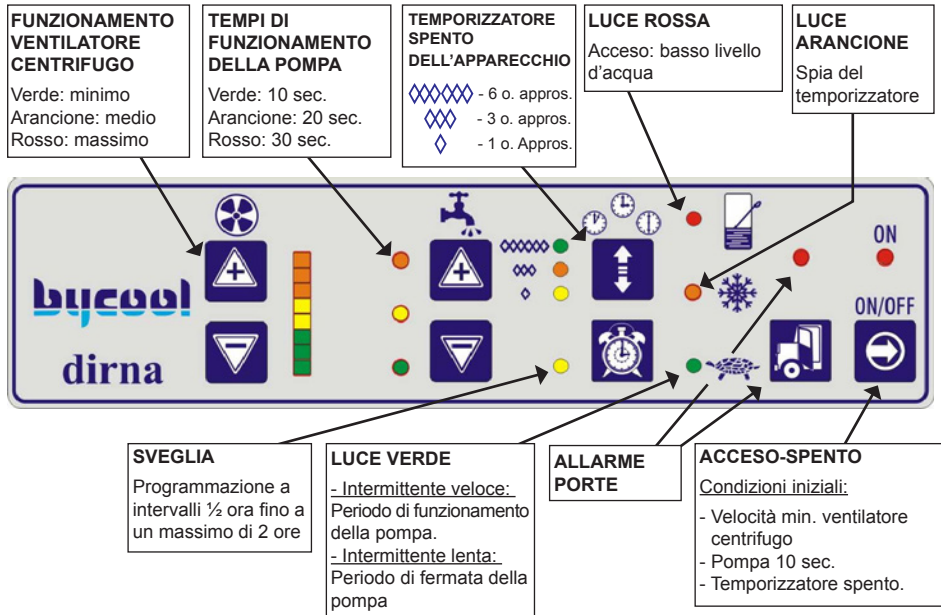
**FUNZIONAMENTO VENTILATORE CENTRIFUGO**
Verde: minimo
Arancione: medio
Rosso: massimo

**TEMPI DI FUNZIONAMENTO DELLA POMPA**
Verde: 10 sec.
Arancione: 20 sec.
Rosso: 30 sec.

**TEMPORIZZATORE SPENTO DELL'APPARECCHIO**
◊◊◊◊◊◊ - 6 o. appros.
◊◊◊ - 3 o. approps.
◊ - 1 o. Approps.

**LUCE ROSSA**
Acceso: basso livello d'acqua

**LUCE ARANCIONE**
Spia del temporizzatore

bycool
dirna

ON
ON/OFF

**SVEGLIA**
Programmazione a intervalli ½ ora fino a un massimo di 2 ore

**LUCE VERDE**
- Intermittente veloce:
Periodo di funzionamento della pompa.
- Intermittente lenta:
Periodo di fermata della pompa

**ALLARME PORTE**

**ACCESO-SPENTO**
Condizioni iniziali:
- Velocità min. ventilatore centrifugo
- Pompa 10 sec.
- Temporizzatore spento.